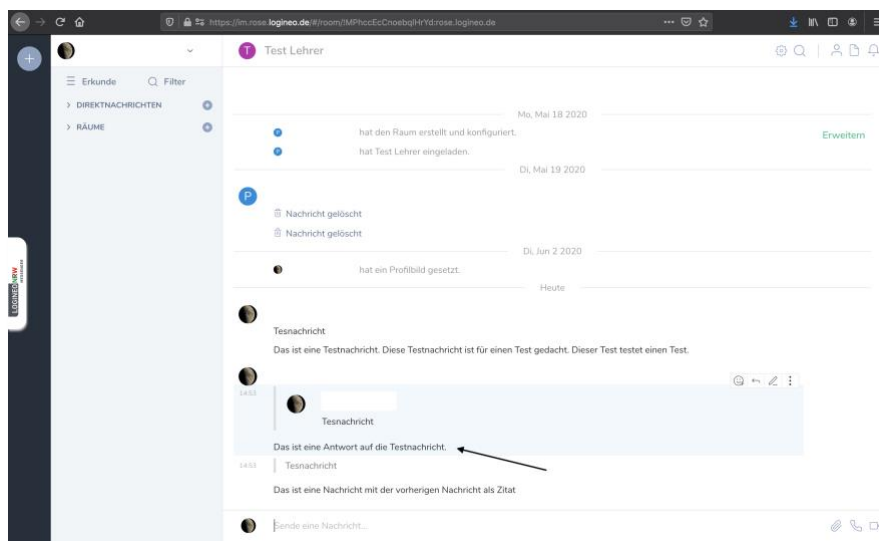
https://im.rose.logineo.de/#/room/!MPhccEcCnoebqlHrYd:rose.logineo.de

Erkunde
Filter
> DIREKTNACHRICHTEN
> RÄUME

LOGINEO NRW

Test Lehrer

Mo., Mai 18 2020
hat den Raum erstellt und konfiguriert.
hat Test Lehrer eingeladen.
Erweitern
Di., Mai 19 2020
P
Nachricht gelöscht
Nachricht gelöscht
Di., Jun 2 2020
hat ein Profilbild gesetzt.
Heute

Tesnachricht
Das ist eine Testnachricht. Diese Testnachricht ist für einen Test gedacht. Dieser Test testet einen Test.

14:53
Tesnachricht
Das ist eine Antwort auf die Testnachricht.
14:53
Tesnachricht
Das ist eine Nachricht mit der vorherigen Nachricht als Zitat

Sende eine Nachricht...